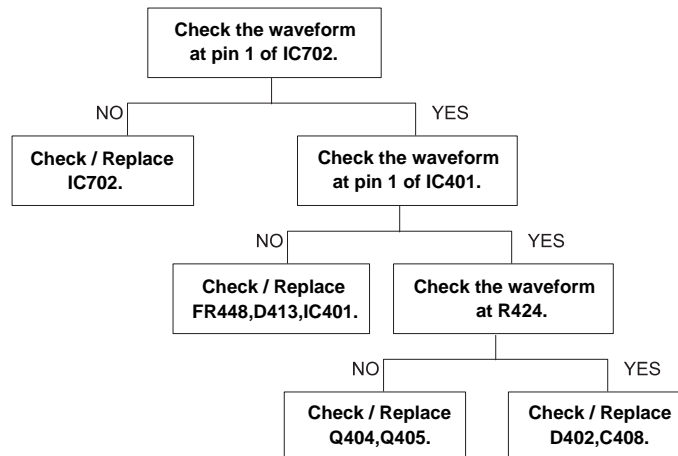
Check the waveform at pin 1 of IC702.

NO

YES

Check / Replace IC702.

Check the waveform at pin 1 of IC401.

NO

YES

Check / Replace FR448,D413,IC401.

Check the waveform at R424.

NO

YES

Check / Replace Q404,Q405.

Check / Replace D402,C408.